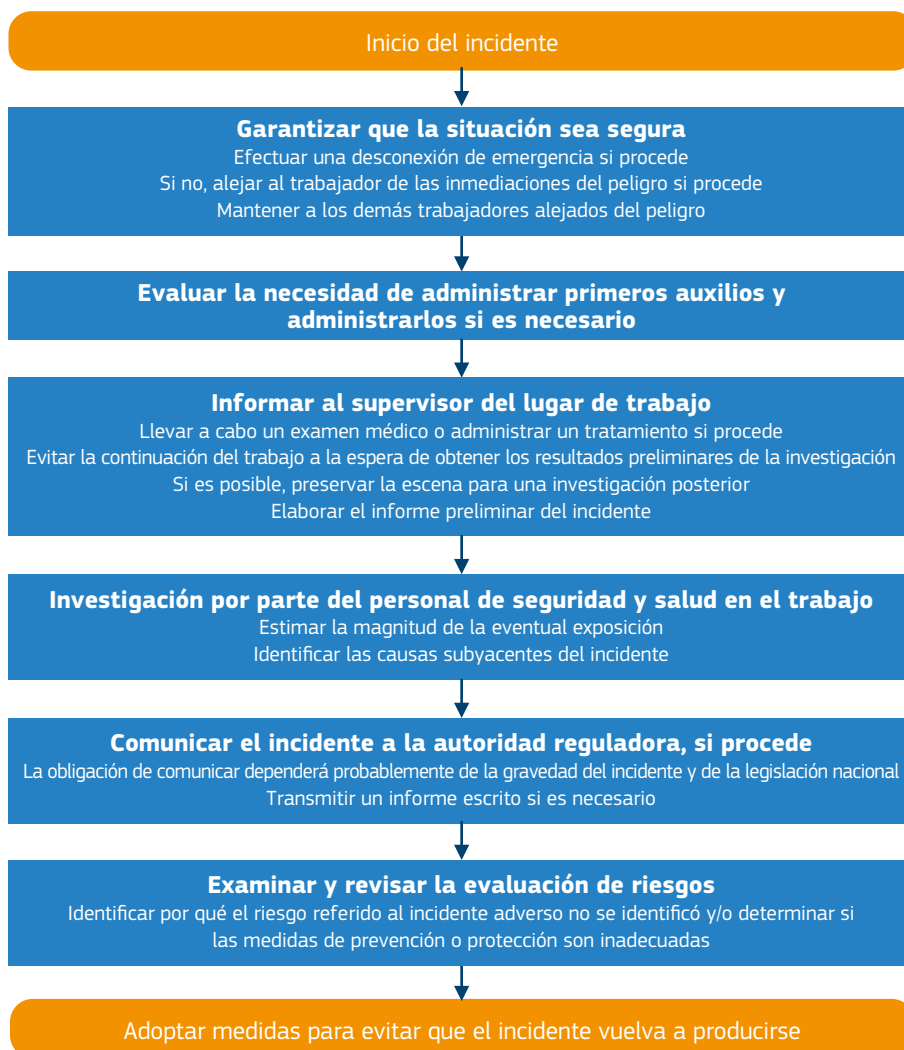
Inicio del incidente

**Garantizar que la situación sea segura**
Efectuar una desconexión de emergencia si procede
Si no, alejar al trabajador de las inmediaciones del peligro si procede
Mantener a los demás trabajadores alejados del peligro

**Evaluar la necesidad de administrar primeros auxilios y administrarlos si es necesario**

**Informar al supervisor del lugar de trabajo**
Llevar a cabo un examen médico o administrar un tratamiento si procede
Evitar la continuación del trabajo a la espera de obtener los resultados preliminares de la investigación
Si es posible, preservar la escena para una investigación posterior
Elaborar el informe preliminar del incidente

**Investigación por parte del personal de seguridad y salud en el trabajo**
Estimar la magnitud de la eventual exposición
Identificar las causas subyacentes del incidente

**Comunicar el incidente a la autoridad reguladora, si procede**
La obligación de comunicar dependerá probablemente de la gravedad del incidente y de la legislación nacional
Transmitir un informe escrito si es necesario

**Examinar y revisar la evaluación de riesgos**
Identificar por qué el riesgo referido al incidente adverso no se identificó y/o determinar si las medidas de prevención o protección son inadecuadas

Adoptar medidas para evitar que el incidente vuelva a producirse